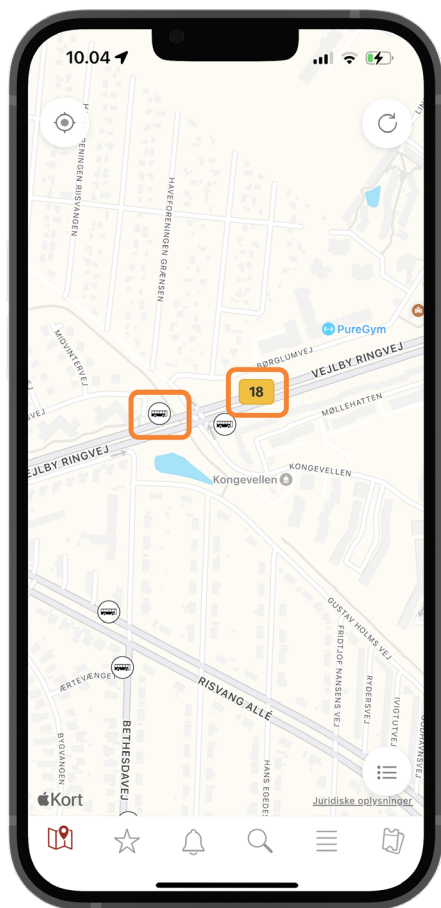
10.04

HAVEFORENINGEN RISVANGEN
HAVEFORENINGEN GRÆNSEN
PureGym
BØRGLUMVEJ
18
VEJLBY RINGVEJ
MØLLEHATTEN
MIDVINTERVEJ
VEJLBY RINGVEJ
Kongevellen
KONGEVELLEN
GUSTAV HOLMS VEJ
FRIDTJOF NANSENS VEJ
RYDERSVEJ
RISVANG ALLÉ
ÆRTEVÆNGET
BYGVÆNGEN
BETHESDAVEJ
HANS EGEDES
Kort
Juridiske oplysninger